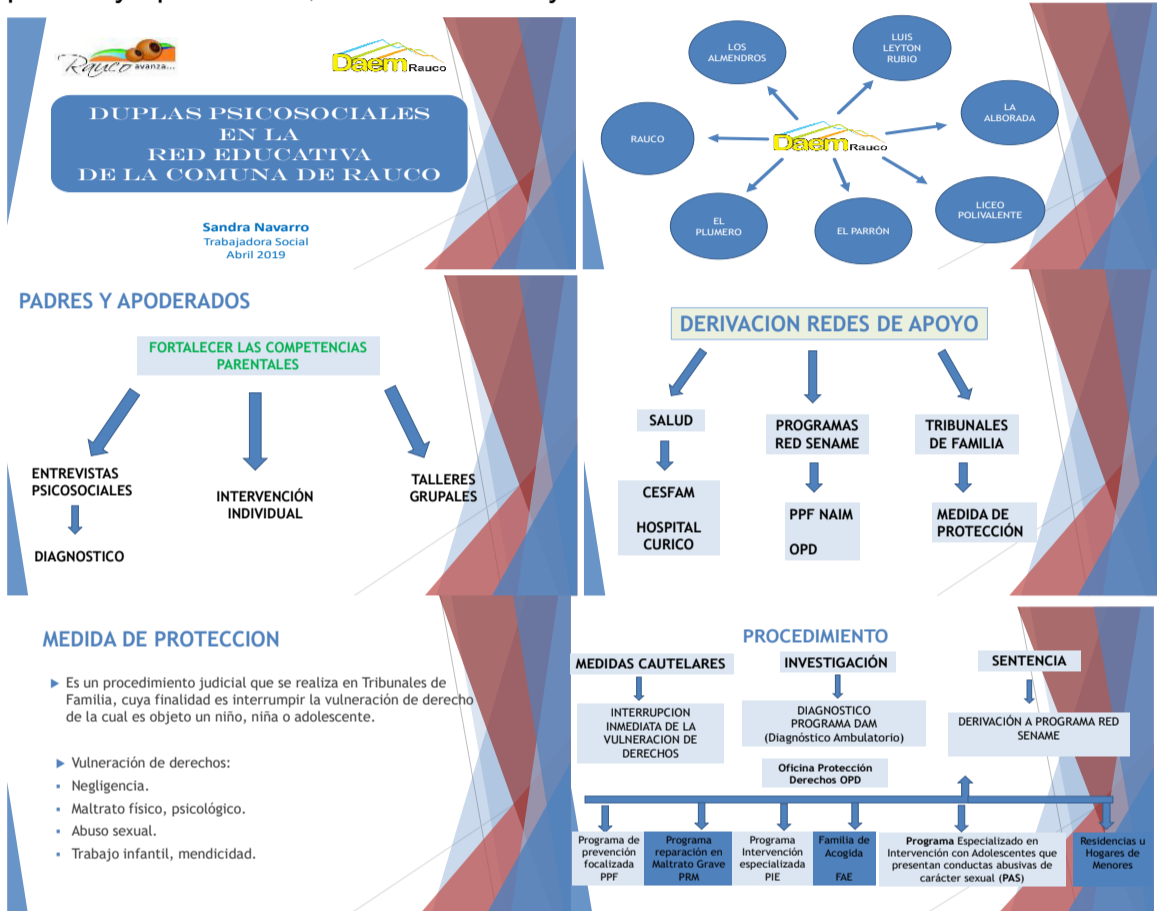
Rauco avanza...

Daem Rauco

DUPLAS PSICOSOCIALES
EN LA
RED EDUCATIVA
DE LA COMUNA DE RAUCO

Sandra Navarro
Trabajadora Social
Abril 2019

LOS ALMENDROS

LUIS LEYTON RUBIO

LA ALBORADA

RAUCO

Daem Rauco

LICEO POLIVALENTE

EL PLUMERO

EL PARRÓN

PADRES Y APODERADOS

FORTALECER LAS COMPETENCIAS PARENTALES

ENTREVISTAS PSICOSOCIALES

DIAGNOSTICO

INTERVENCIÓN INDIVIDUAL

TALLERES GRUPALES

DERIVACION REDES DE APOYO

SALUD

CESFAM

HOSPITAL CURICO

PROGRAMAS RED SENAME

PPF NAIM

OPD

TRIBUNALES DE FAMILIA

MEDIDA DE PROTECCIÓN

MEDIDA DE PROTECCION

Es un procedimiento judicial que se realiza en Tribunales de Familia, cuya finalidad es interrumpir la vulneración de derecho de la cual es objeto un niño, niña o adolescente.

Vulneración de derechos:
Negligencia.
Maltrato físico, psicológico.
Abuso sexual.
Trabajo infantil, mendicidad.

PROCEDIMIENTO

MEDIDAS CAUTELARES

INTERRUPCION INMEDIATA DE LA VULNERACION DE DERECHOS

INVESTIGACIÓN

DIAGNOSTICO PROGRAMA DAM (Diagnóstico Ambulatorio)

Oficina Protección Derechos OPD

SENTENCIA

DERIVACIÓN A PROGRAMA RED SENAME

Programa de prevención focalizada PPF

Programa reparación en Maltrato Grave PRM

Programa Intervención especializada PIE

Familia de Acogida FAE

Programa Especializado en Intervención con Adolescentes que presentan conductas abusivas de carácter sexual (PAS)

Residencias u Hogares de Menores